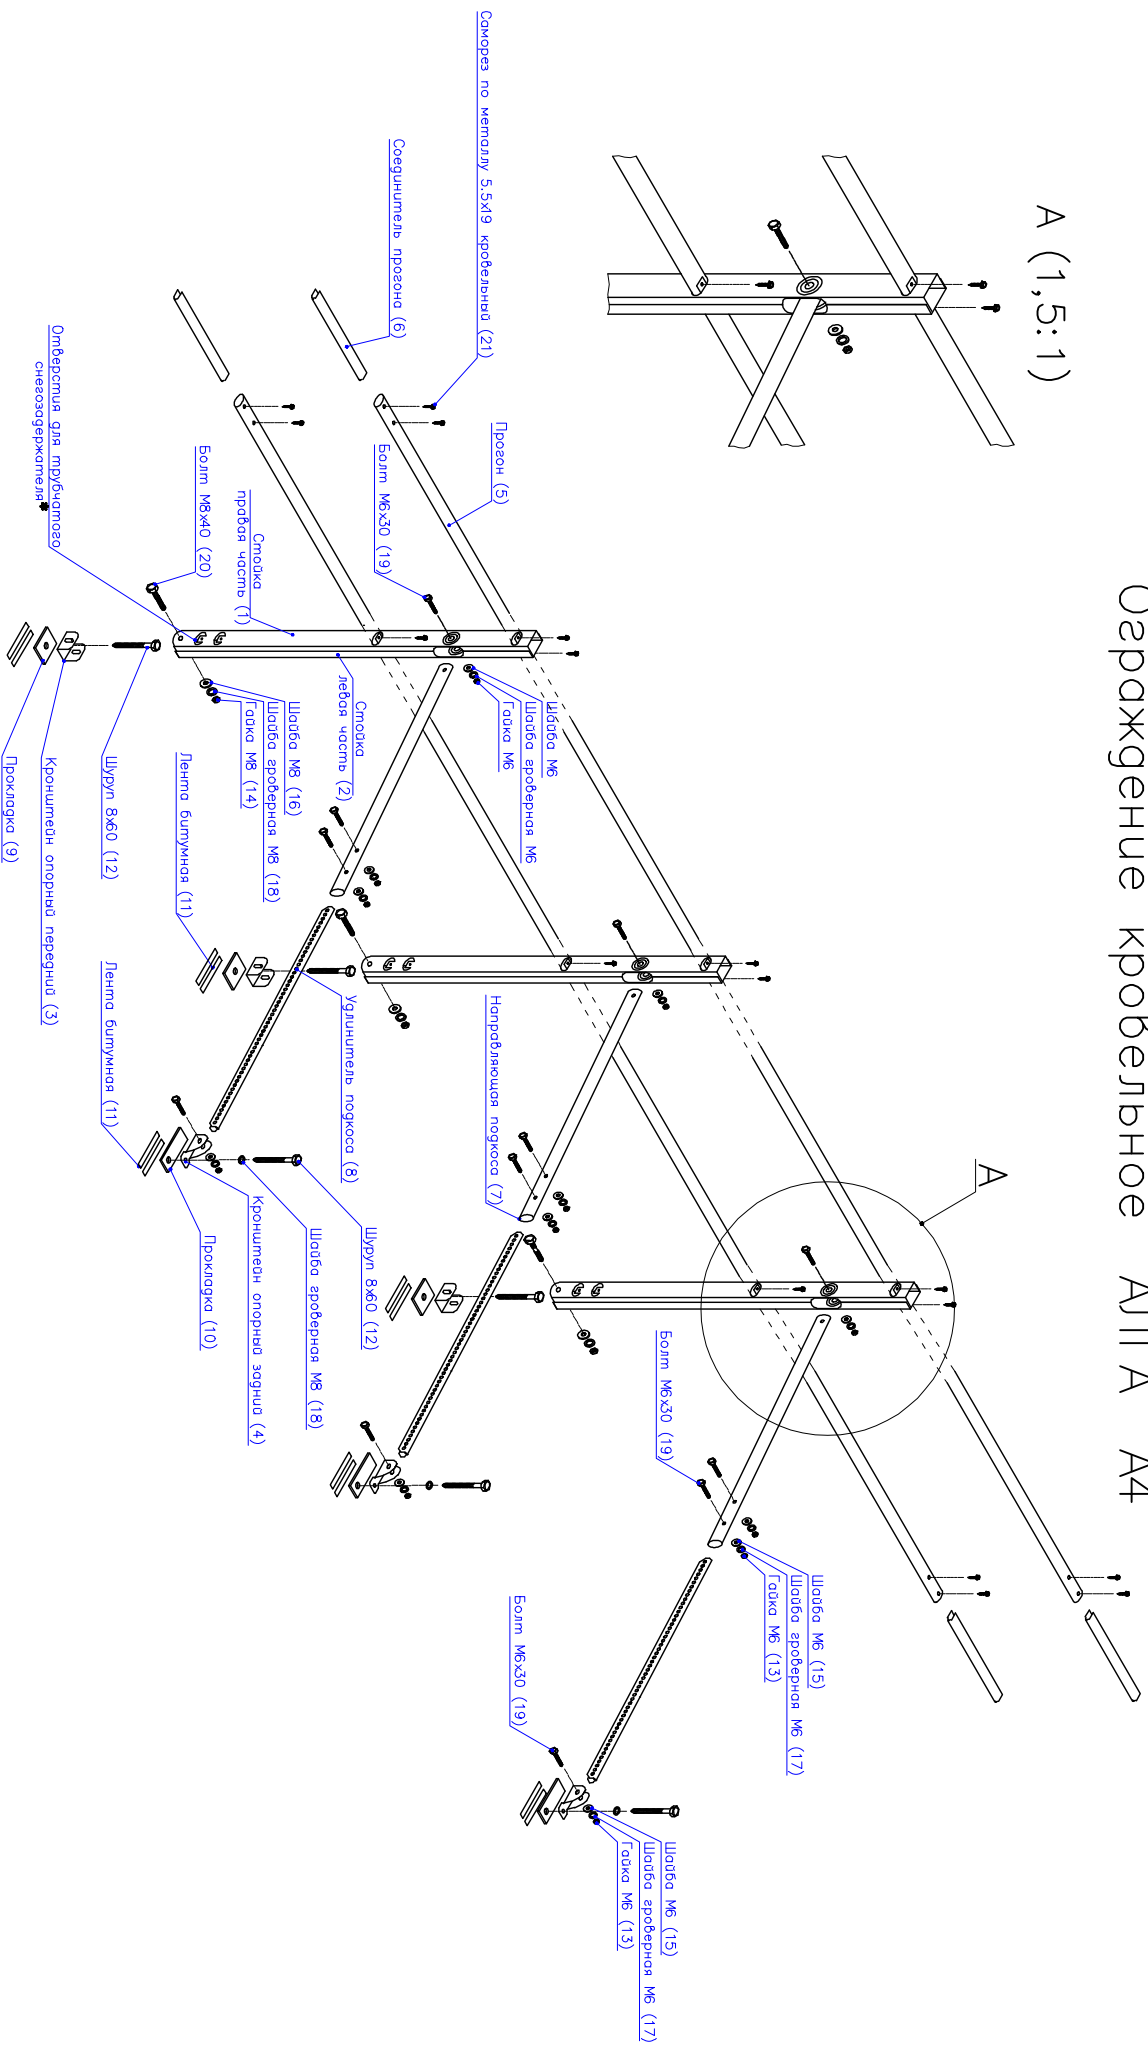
Ограждение кровельное АПА А4

А (1,5:1)

А

Саморез по металлу 5.5х19 кровельный (21)

Соединитель прогона (6)

Прогон (5)

Болт М6х30 (19)

Отверстия для трубчатого снегозадержателя*

Болт М8х40 (20)

Стойка правая часть (1)

Стойка левая часть (2)

Шайба М6

Шайба гроверная М6

Гайка М6

Шайба М8 (16)

Шайба гроверная М8 (18)

Гайка М8 (14)

Лента битумная (11)

Шуруп 8х60 (12)

Кронштейн опорный передний (3)

Прокладка (9)

Удлинитель подкоса (8)

Направляющая подкоса (7)

Лента битумная (11)

Шуруп 8х60 (12)

Шайба гроверная М8 (18)

Кронштейн опорный задний (4)

Прокладка (10)

Болт М6х30 (19)

Шайба М6 (15)

Шайба гроверная М6 (17)

Гайка М6 (13)

Болт М6х30 (19)

Шайба М6 (15)

Шайба гроверная М6 (17)

Гайка М6 (13)